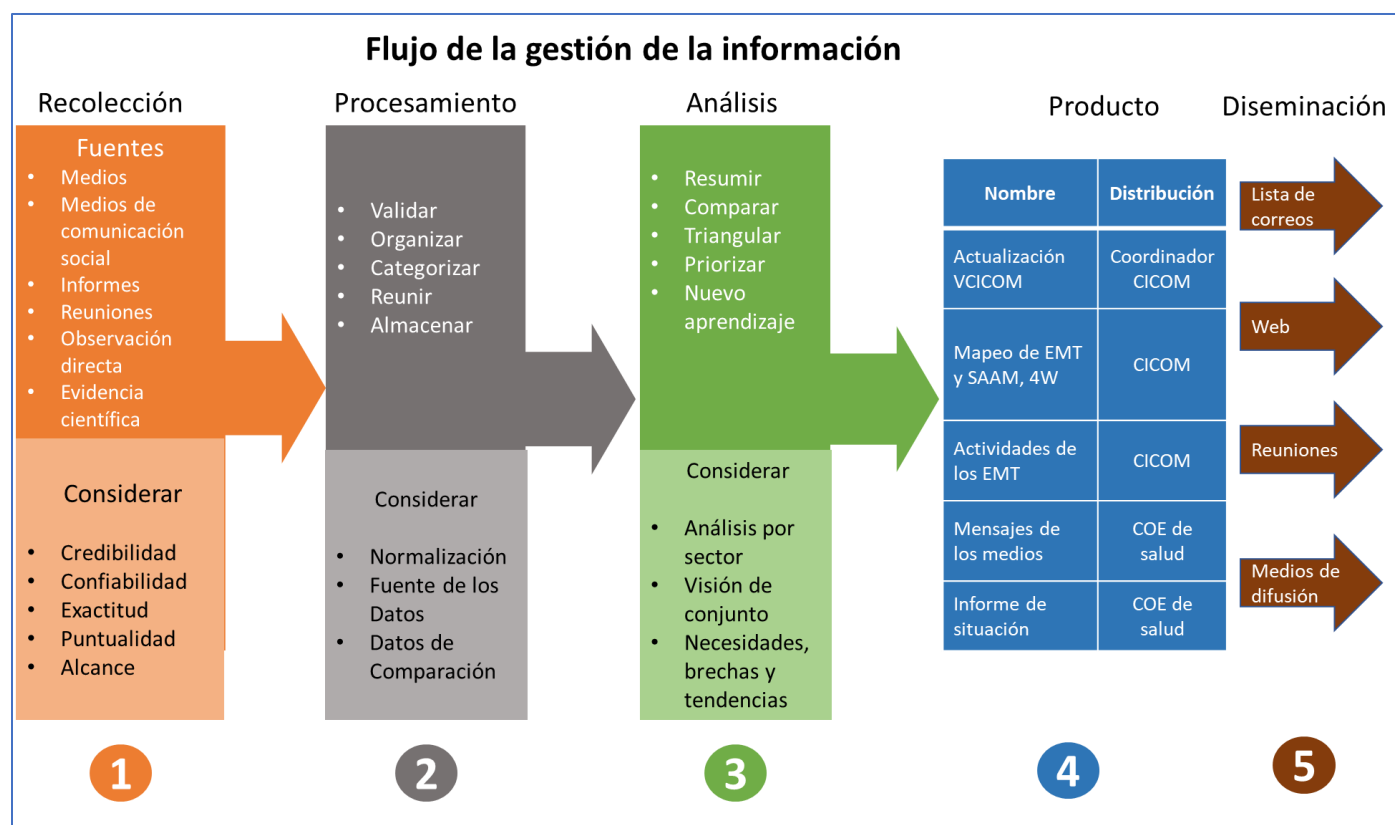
Flujo de la gestión de la información

Recolección

Fuentes
- Medios
- Medios de comunicación social
- Informes
- Reuniones
- Observación directa
- Evidencia científica

Considerar
- Credibilidad
- Confiabilidad
- Exactitud
- Puntualidad
- Alcance

1

Procesamiento

- Validar
- Organizar
- Categorizar
- Reunir
- Almacenar

Considerar
- Normalización
- Fuente de los Datos
- Datos de Comparación

2

Análisis

- Resumir
- Comparar
- Triangular
- Priorizar
- Nuevo aprendizaje

Considerar
- Análisis por sector
- Visión de conjunto
- Necesidades, brechas y tendencias

3

Producto

| Nombre | Distribución |
|---|---|
| Actualización VCICOM | Coordinador CICOM |
| Mapeo de EMT y SAAM, 4W | CICOM |
| Actividades de los EMT | CICOM |
| Mensajes de los medios | COE de salud |
| Informe de situación | COE de salud |

4

Diseminación

Lista de correos

Web

Reuniones

Medios de difusión

5